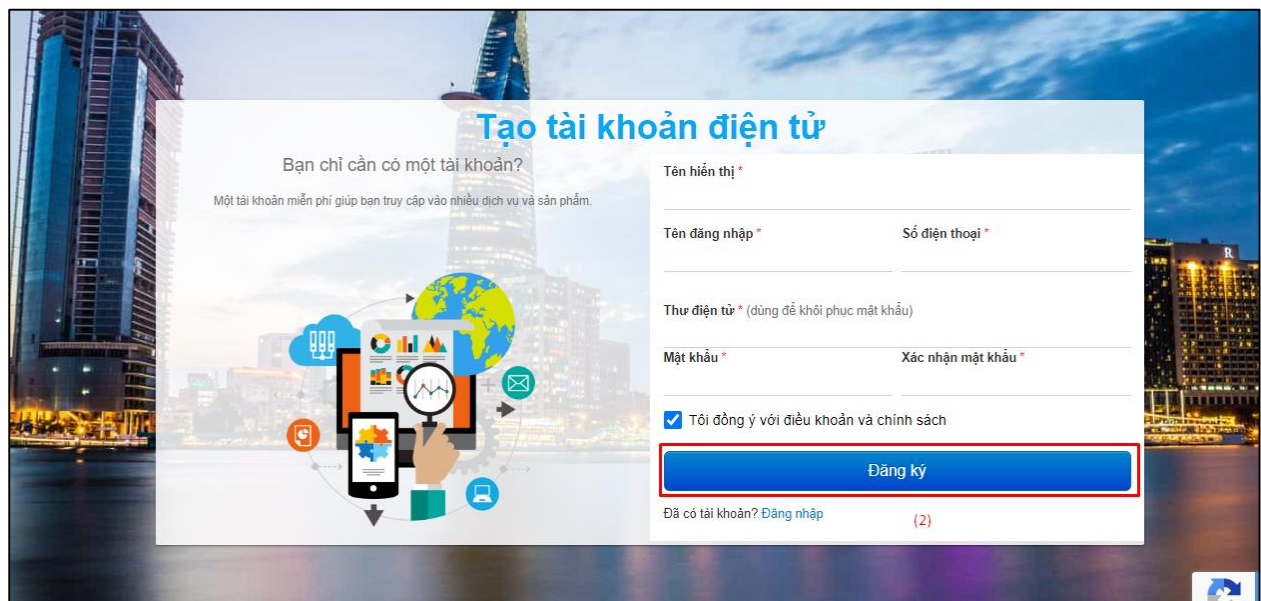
Tạo tài khoản điện tử

Bạn chỉ cần có một tài khoản?

Một tài khoản miễn phí giúp bạn truy cập vào nhiều dịch vụ và sản phẩm.

Tên hiển thị *

Tên đăng nhập *

Số điện thoại *

Thư điện tử * (dùng để khôi phục mật khẩu)

Mật khẩu *

Xác nhận mật khẩu *

Tôi đồng ý với điều khoản và chính sách

Đăng ký

Đã có tài khoản? Đăng nhập

(2)